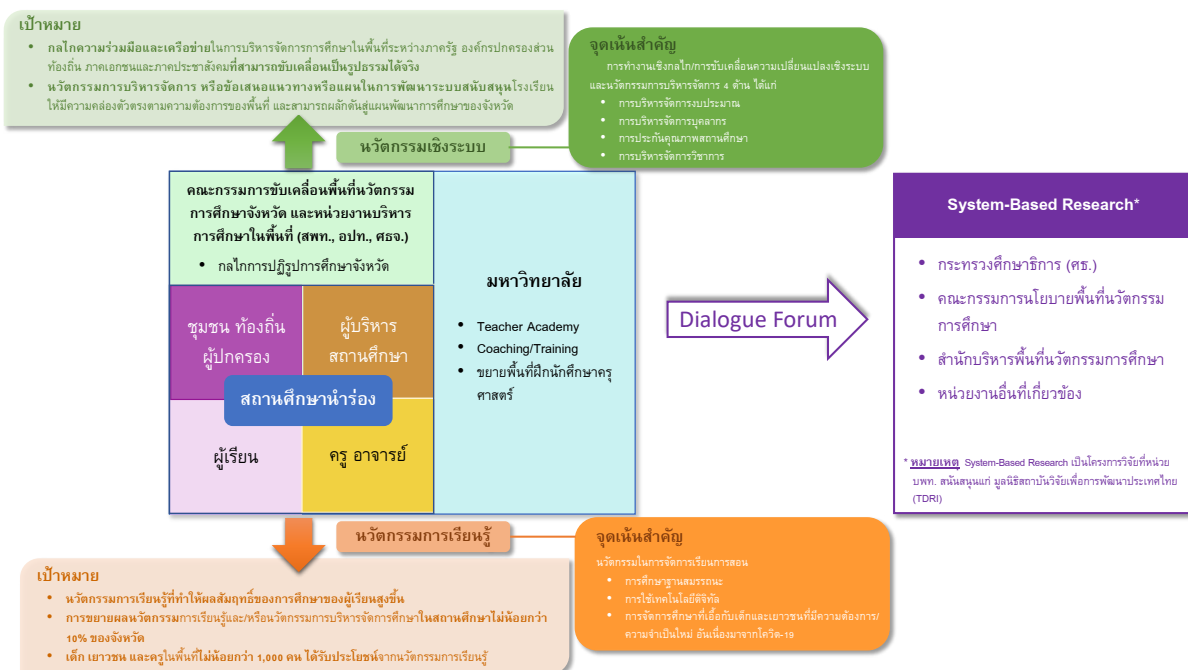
เป้าหมาย
- กลไกความร่วมมือและเครือข่ายในการบริหารจัดการการศึกษาในพื้นที่ระหว่างภาครัฐ องค์กรปกครองส่วนท้องถิ่น ภาคเอกชนและภาคประชาสังคมที่สามารถขับเคลื่อนเป็นรูปธรรมได้จริง
- นวัตกรรมการบริหารจัดการ หรือข้อเสนอแนวทางหรือแผนในการพัฒนาระบบสนับสนุนโรงเรียนให้มีความคล่องตัวตรงตามความต้องการของพื้นที่ และสามารถผลักดันสู่แผนพัฒนาการศึกษาของจังหวัด

จุดเน้นสำคัญ
การทำงานเชิงกลไก/การขับเคลื่อนความเปลี่ยนแปลงเชิงระบบและนวัตกรรมการบริหารจัดการ 4 ด้าน ได้แก่
- การบริหารจัดการงบประมาณ
- การบริหารจัดการบุคลากร
- การประกันคุณภาพสถานศึกษา
- การบริหารจัดการวิชาการ

นวัตกรรมเชิงระบบ

คณะกรรมการขับเคลื่อนพื้นที่นวัตกรรมการศึกษาจังหวัด และหน่วยงานบริหารการศึกษาในพื้นที่ (สพท., อปท., ศธจ.)
- กลไกการปฏิรูปการศึกษาจังหวัด

ชุมชน ท้องถิ่น ผู้ปกครอง

ผู้บริหารสถานศึกษา

สถานศึกษานำร่อง

ผู้เรียน

ครู อาจารย์

มหาวิทยาลัย
- Teacher Academy
- Coaching/Training
- ขยายพื้นที่ฝึกนักศึกษาครุศาสตร์

Dialogue Forum

System-Based Research*
- กระทรวงศึกษาธิการ (ศธ.)
- คณะกรรมการนโยบายพื้นที่นวัตกรรมการศึกษา
- สำนักบริหารพื้นที่นวัตกรรมการศึกษา
- หน่วยงานอื่นที่เกี่ยวข้อง

* หมายเหตุ System-Based Research เป็นโครงการวิจัยที่หน่วย บพท. สนับสนุนแก่ มูลนิธิสถาบันวิจัยเพื่อการพัฒนาประเทศไทย (TDRI)

นวัตกรรมการเรียนรู้

จุดเน้นสำคัญ
นวัตกรรมในการจัดการเรียนการสอน
- การศึกษาฐานสมรรถนะ
- การใช้เทคโนโลยีดิจิทัล
- การจัดการศึกษาที่เอื้อกับเด็กและเยาวชนที่มีความต้องการ/ความจำเป็นใหม่ อันเนื่องมาจากโควิด-19

เป้าหมาย
- นวัตกรรมการเรียนรู้ที่ทำให้ผลสัมฤทธิ์ของการศึกษาของผู้เรียนสูงขึ้น
- การขยายผลนวัตกรรมการเรียนรู้และ/หรือนวัตกรรมการบริหารจัดการศึกษาในสถานศึกษาไม่น้อยกว่า 10% ของจังหวัด
- เด็ก เยาวชน และครูในพื้นที่ไม่น้อยกว่า 1,000 คน ได้รับประโยชน์จากนวัตกรรมการเรียนรู้